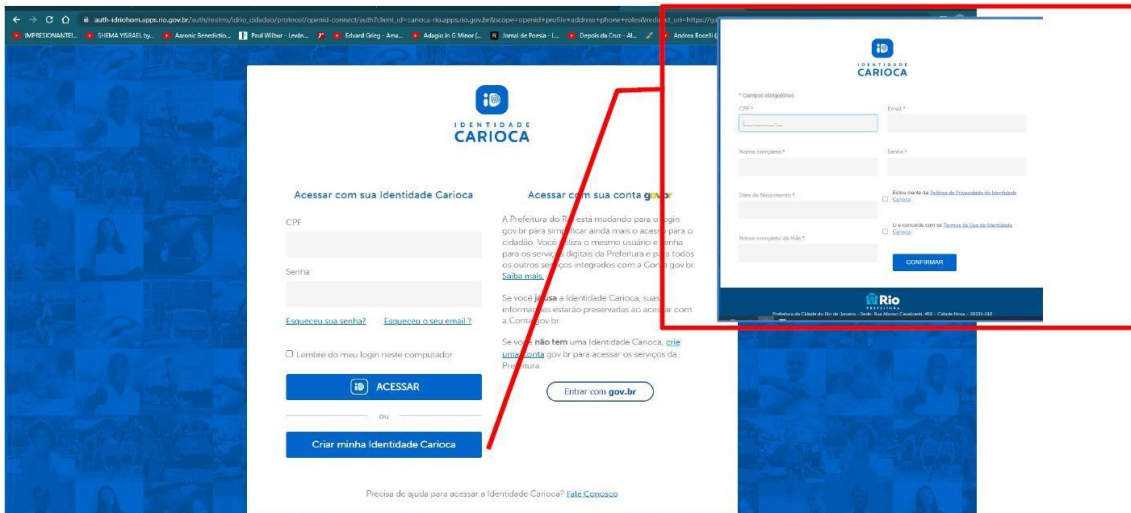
auth-idriohom.apps.rio.gov.br/auth/realms/idrio_cidadao/protocol/openid-connect/auth?client_id=carioca-rio.apps.rio.gov.br&scope=openid+profile+address+phone+roles&redirect_uri=https://g

IMPRESIONANTE!... SHEMA YISRAEL by... Aaronic Benedictio... Paul Wilbur - Levde... Edvard Grieg - Ama... Adagio in G Minor (... Jornal de Poesia - ... Depois da Cruz - Al... Andrea Bocelli (

iD
IDENTIDADE
CARIOCA

Acessar com sua Identidade Carioca

CPF

Senha

Esqueceu sua senha? Esqueceu o seu email ?

Lembre do meu login neste computador

ACESSAR

ou

Criar minha Identidade Carioca

Acessar com sua conta gov.br

A Prefeitura do Rio está mudando para o login gov.br para simplificar ainda mais o acesso para o cidadão. Você utiliza o mesmo usuário e senha para os serviços digitais da Prefeitura e para todos os outros serviços integrados com a Conta gov.br. Saiba mais.

Se você já usa a Identidade Carioca, suas informações estarão preservadas ao acessar com a Conta gov.br.

Se você não tem uma Identidade Carioca, crie uma conta gov.br para acessar os serviços da Prefeitura.

Entrar com gov.br

Precisa de ajuda para acessar a Identidade Carioca? Fale Conosco

iD
IDENTIDADE
CARIOCA

* Campos obrigatórios

CPF *

Email *

Nome completo *

Senha *

Data de Nascimento *

Estou ciente da Política de Privacidade da Identidade Carioca

Li e concordo com os Termos de Uso da Identidade Carioca

Nome completo da Mãe *

CONFIRMAR

Rio
PREFEITURA

Prefeitura da Cidade do Rio de Janeiro - Sede: Rua Afonso Cavalcanti, 455 - Cidade Nova - 20211-110